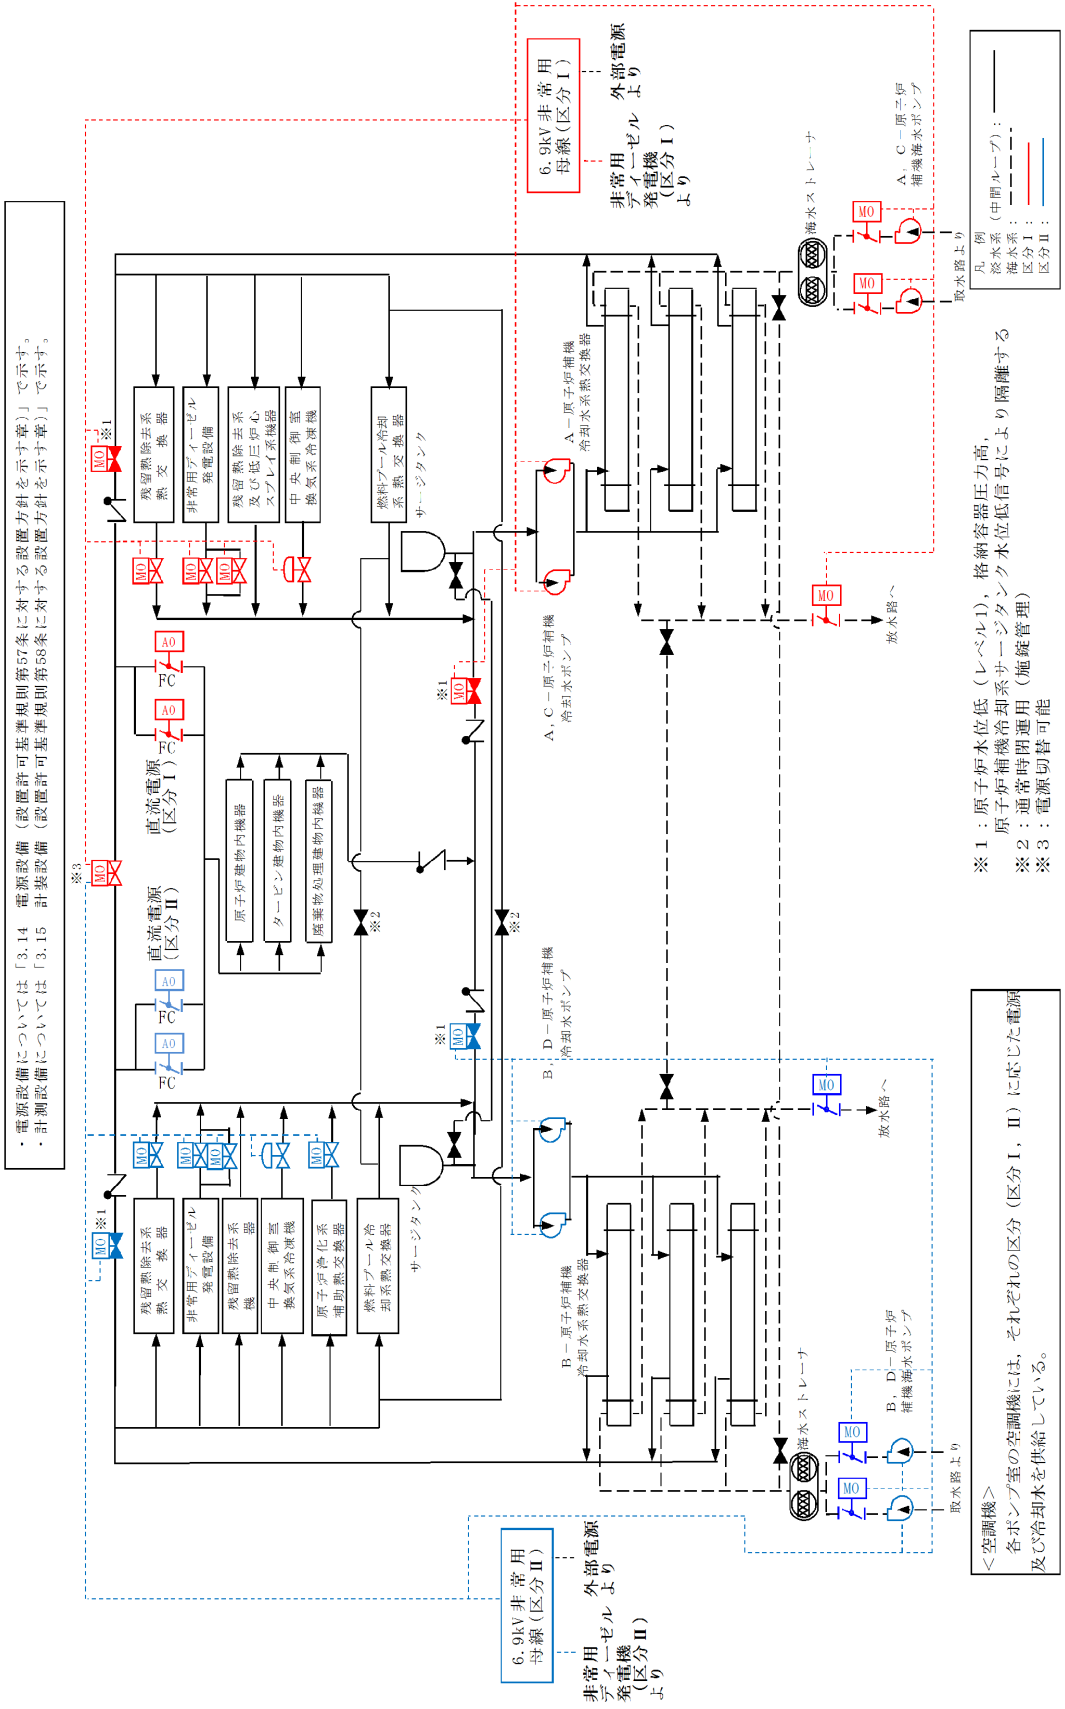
・電源設備については「3.14 電源設備（設置許可基準規則第57条に対する設置方針を示す章）」で示す。
・計測設備については「3.15 計装設備（設置許可基準規則第58条に対する設置方針を示す章）」で示す。

凡例
淡水系：（中間ループ）
海水系：
区分Ⅰ：
区分Ⅱ：

6.9kV非常用母線（区分Ⅰ）
外部電源より
非常用ディーゼル発電機（区分Ⅰ）より

6.9kV非常用母線（区分Ⅱ）
外部電源より
非常用ディーゼル発電機（区分Ⅱ）より

A，C－原子炉補機海水ポンプ
海水ストレーナ
取水路より
A－原子炉補機冷却水系熱交換器
A，C－原子炉補機冷却水ポンプ
サージタンク
放水路へ

残留熱除去系熱交換器
非常用ディーゼル発電設備
残留熱除去ポンプ及び低圧炉心スプレイ系機器
中央制御室換気系冷凍機
燃料プール冷却系熱交換器

直流電源（区分Ⅰ）
直流電源（区分Ⅱ）
原子炉建物内機器
タービン建物内機器
廃棄物処理建物内機器

D－原子炉補機冷却水ポンプ
B
B－原子炉補機冷却水系熱交換器
B，D－原子炉補機海水ポンプ
海水ストレーナ
取水路より
放水路へ

残留熱除去系熱交換器
非常用ディーゼル発電設備
残留熱除去系機器
中央制御室換気系冷凍機
原子炉浄化系補助熱交換器
燃料プール冷却系熱交換器
サージタンク

MO
AO
FC
※1
※2
※3

※1：原子炉水位低（レベル1），格納容器圧力高，原子炉補機冷却系サージタンク水位低信号により隔離する
※2：通常時閉運用（施錠管理）
※3：電源切替可能

＜空調機＞
各ポンプ室の空調機には，それぞれの区分（区分Ⅰ，Ⅱ）に応じた冷却水を供給している。